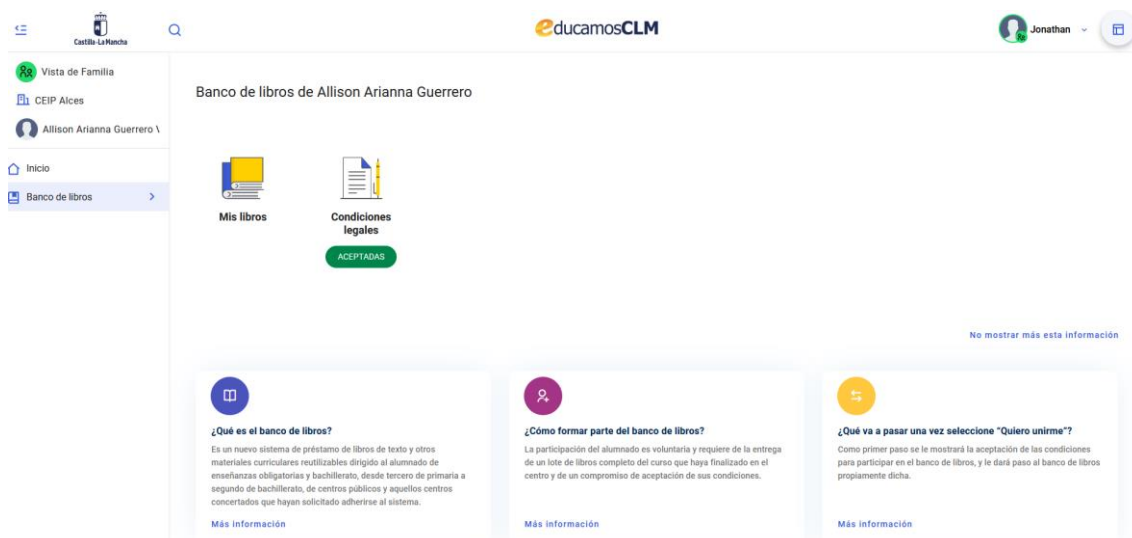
Castilla-La Mancha

educamosCLM

Jonathan

Vista de Familia

CEIP Alces

Allison Arianna Guerrero \

Inicio

Banco de libros

Banco de libros de Allison Arianna Guerrero

Mis libros

Condiciones legales

ACEPTADAS

No mostrar más esta información

¿Qué es el banco de libros?

Es un nuevo sistema de préstamo de libros de texto y otros materiales curriculares reutilizables dirigido al alumnado de enseñanzas obligatorias y bachillerato, desde tercero de primaria a segundo de bachillerato, de centros públicos y aquellos centros concertados que hayan solicitado adherirse al sistema.

Más información

¿Cómo formar parte del banco de libros?

La participación del alumnado es voluntaria y requiere de la entrega de un lote de libros completo del curso que haya finalizado en el centro y de un compromiso de aceptación de sus condiciones.

Más información

¿Qué va a pasar una vez seleccione "Quiero unirme"?

Como primer paso se le mostrará la aceptación de las condiciones para participar en el banco de libros, y le dará paso al banco de libros propiamente dicha.

Más información